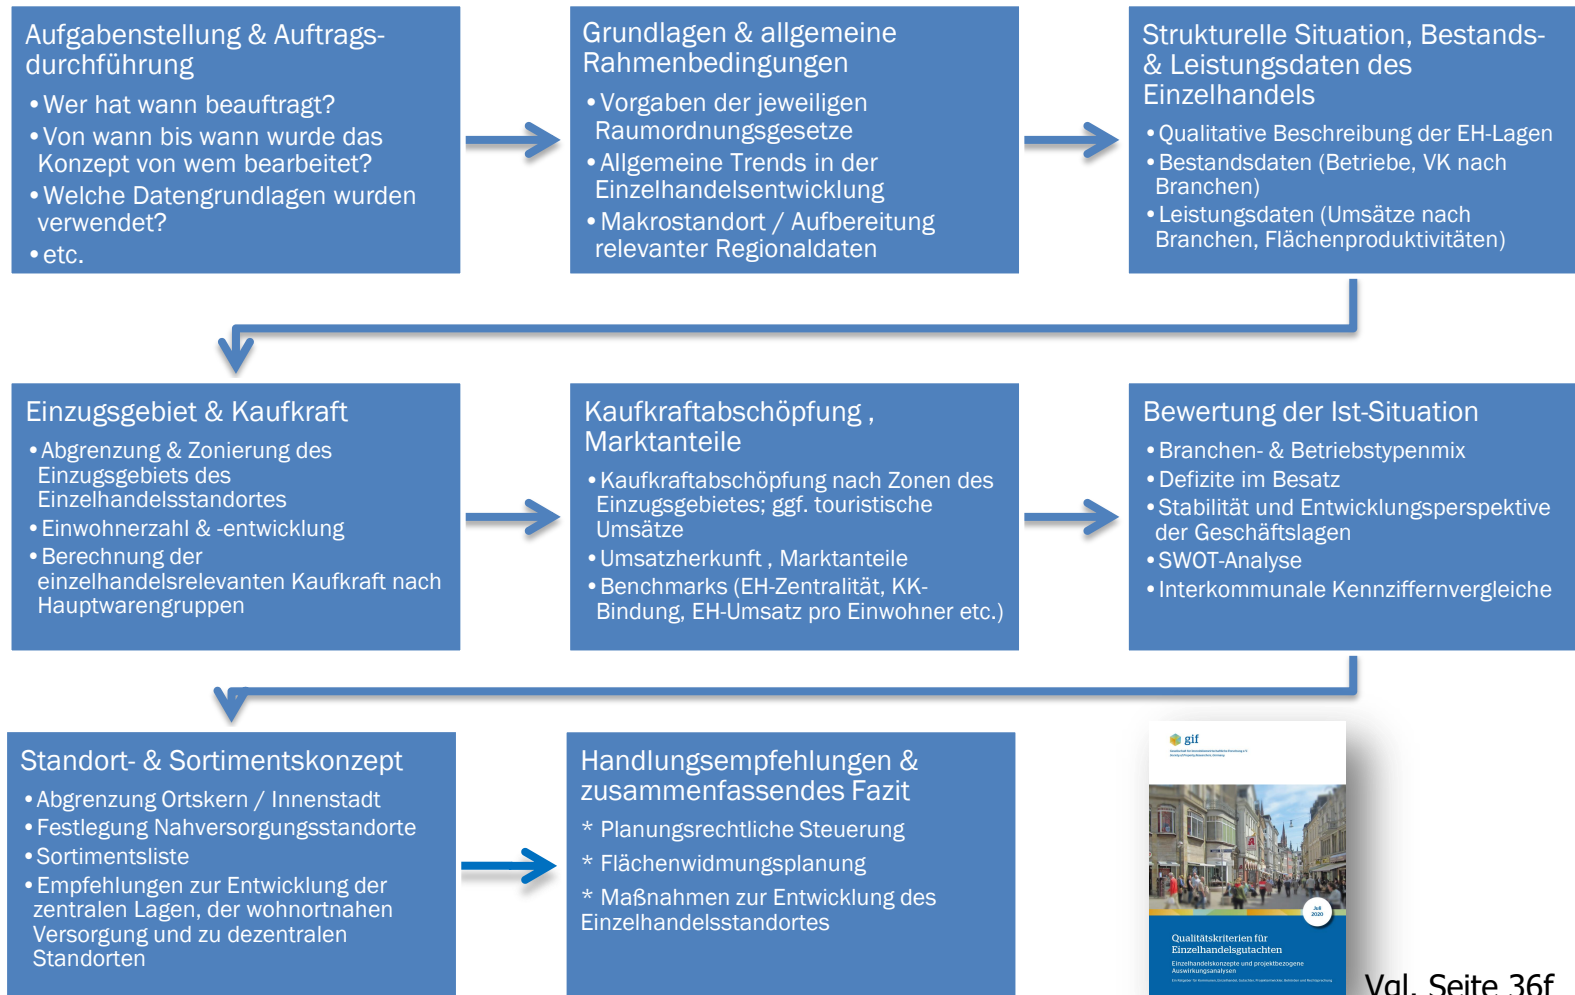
Aufgabenstellung & Auftragsdurchführung
• Wer hat wann beauftragt?
• Von wann bis wann wurde das Konzept von wem bearbeitet?
• Welche Datengrundlagen wurden verwendet?
• etc.

Grundlagen & allgemeine Rahmenbedingungen
• Vorgaben der jeweiligen Raumordnungsgesetze
• Allgemeine Trends in der Einzelhandelsentwicklung
• Makrostandort / Aufbereitung relevanter Regionaldaten

Strukturelle Situation, Bestands- & Leistungsdaten des Einzelhandels
• Qualitative Beschreibung der EH-Lagen
• Bestandsdaten (Betriebe, VK nach Branchen)
• Leistungsdaten (Umsätze nach Branchen, Flächenproduktivitäten)

Einzugsgebiet & Kaufkraft
• Abgrenzung & Zonierung des Einzugsgebiets des Einzelhandelsstandortes
• Einwohnerzahl & -entwicklung
• Berechnung der einzelhandelsrelevanten Kaufkraft nach Hauptwarengruppen

Kaufkraftabschöpfung , Marktanteile
• Kaufkraftabschöpfung nach Zonen des Einzugsgebietes; ggf. touristische Umsätze
• Umsatzherkunft , Marktanteile
• Benchmarks (EH-Zentralität, KK-Bindung, EH-Umsatz pro Einwohner etc.)

Bewertung der Ist-Situation
• Branchen- & Betriebstypenmix
• Defizite im Besatz
• Stabilität und Entwicklungsperspektive der Geschäftslagen
• SWOT-Analyse
• Interkommunale Kennziffernvergleiche

Standort- & Sortimentskonzept
• Abgrenzung Ortskern / Innenstadt
• Festlegung Nahversorgungsstandorte
• Sortimentsliste
• Empfehlungen zur Entwicklung der zentralen Lagen, der wohnortnahen Versorgung und zu dezentralen Standorten

Handlungsempfehlungen & zusammenfassendes Fazit
* Planungsrechtliche Steuerung
* Flächenwidmungsplanung
* Maßnahmen zur Entwicklung des Einzelhandelsstandortes

gif
Juli 2020
Qualitätskriterien für Einzelhandelsgutachten
Einzelhandelskonzepte und projektbezogene Auswirkungsanalysen

Vgl. Seite 36f